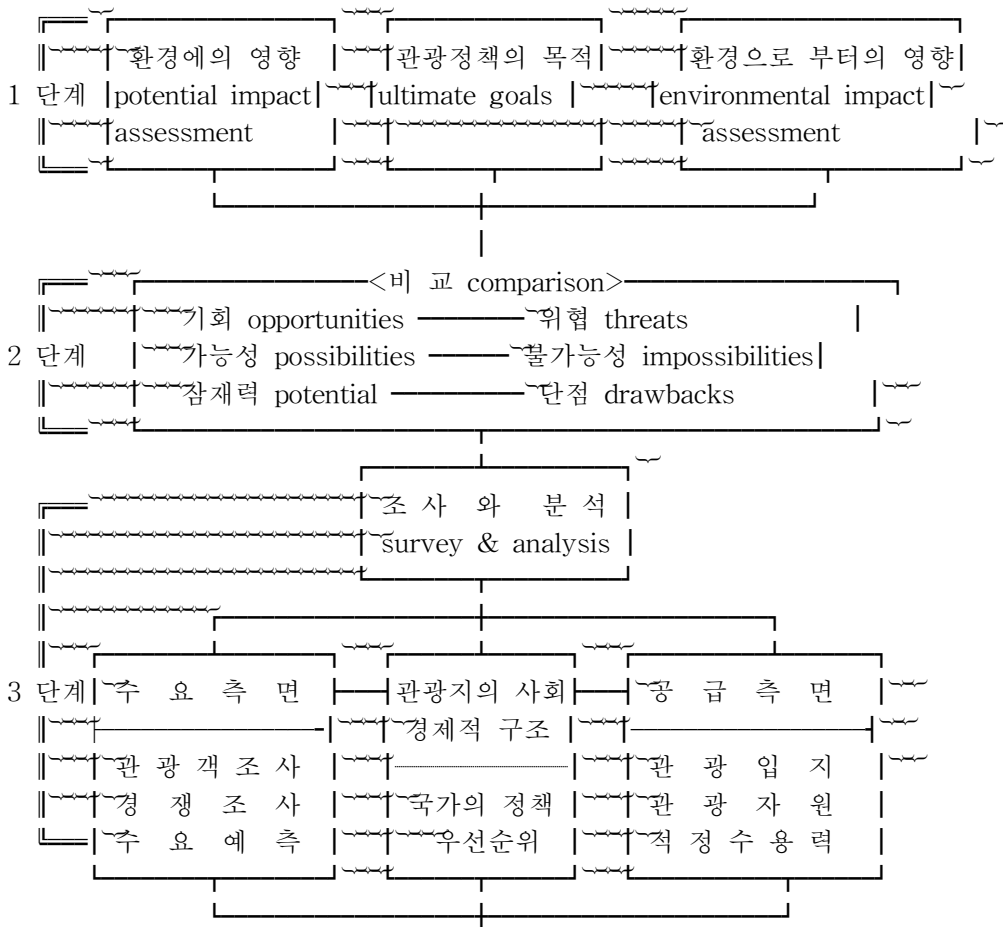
1 단계

환경에의 영향
potential impact
assessment

관광정책의 목적
ultimate goals

환경으로 부터의 영향
environmental impact
assessment

2 단계

<비 교 comparison>

기회 opportunities — 위협 threats
가능성 possibilities — 불가능성 impossibilities
잠재력 potential — 단점 drawbacks

조 사 와 분 석
survey & analysis

3 단계

수 요 측 면
관 광 객 조 사
경 쟁 조 사
수 요 예 측

관광지의 사회
경제적 구조
국가의 정책
우선순위

공 급 측 면
관 광 입 지
관 광 자 원
적 정 수 용 력